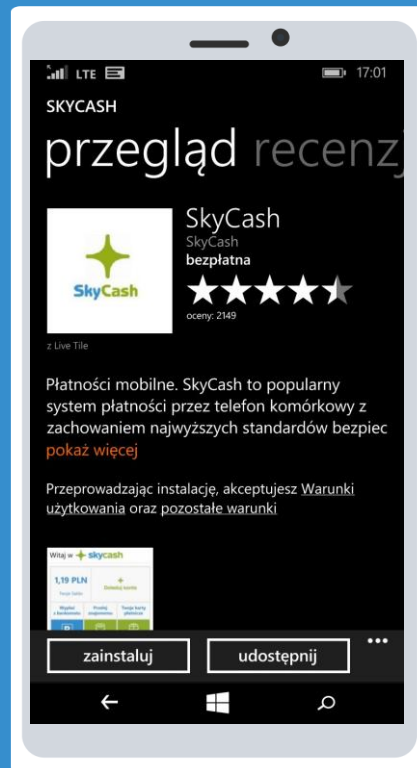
LTE 17:01

SKYCASH

przegląd recenz

SkyCash
SkyCash
bezpłatna
oceny: 2149

SkyCash

z Live Tile

Płatności mobilne. SkyCash to popularny system płatności przez telefon komórkowy z zachowaniem najwyższych standardów bezpiec
pokaż więcej

Przeprowadzając instalację, akceptujesz Warunki użytkowania oraz pozostałe warunki

Witaj w skycash
1,19 PLN

zainstaluj
udostępnij
...